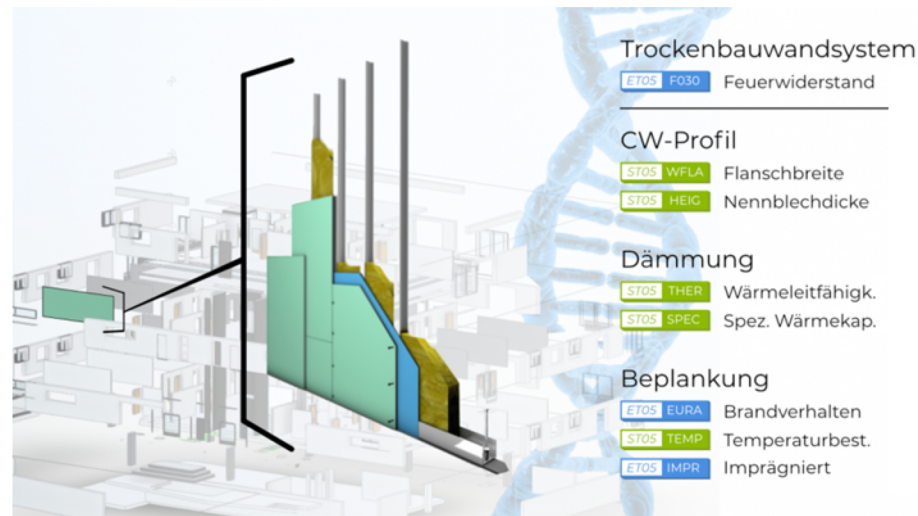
Trockenbauwandsystem
ET05 F030 Feuerwiderstand

CW-Profil
ST05 WFLA Flanschbreite
ST05 HEIG Nennblechdicke

Dämmung
ST05 THER Wärmeleitfähigk.
ST05 SPEC Spez. Wärmekap.

Beplankung
ET05 EURA Brandverhalten
ST05 TEMP Temperaturbest.
ET05 IMPR Imprägniert